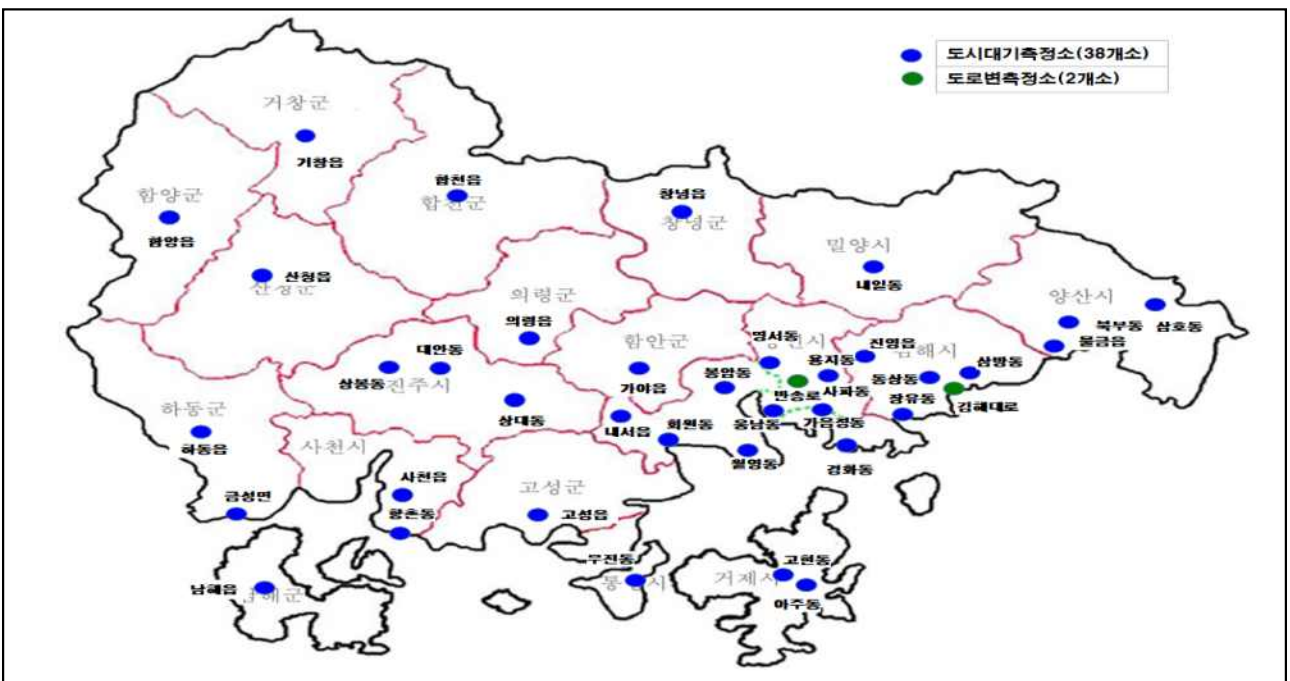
도시대기측정소(38개소)
도로변측정소(2개소)

거창군
거창읍
합천읍
합천군
함양군
함양읍
창녕읍
창녕군
밀양시
내일동
산청읍
산청군
의령군
의령읍
양산시
삼호동
북부동
물금읍
명서동
창원시
진영읍
김해시
용지동
삼방동
대안동
상봉동
진주시
함안군
가야읍
봉암동
반송로
사파동
동상동
김해대로
상대동
장유동
하동군
하동읍
내서읍
회원동
웅남동
가음정동
경화동
사천시
월영동
사천읍
고성군
고성읍
금성면
궁촌동
무전동
통영시
고현동
거제시
아주동
남해읍
남해군